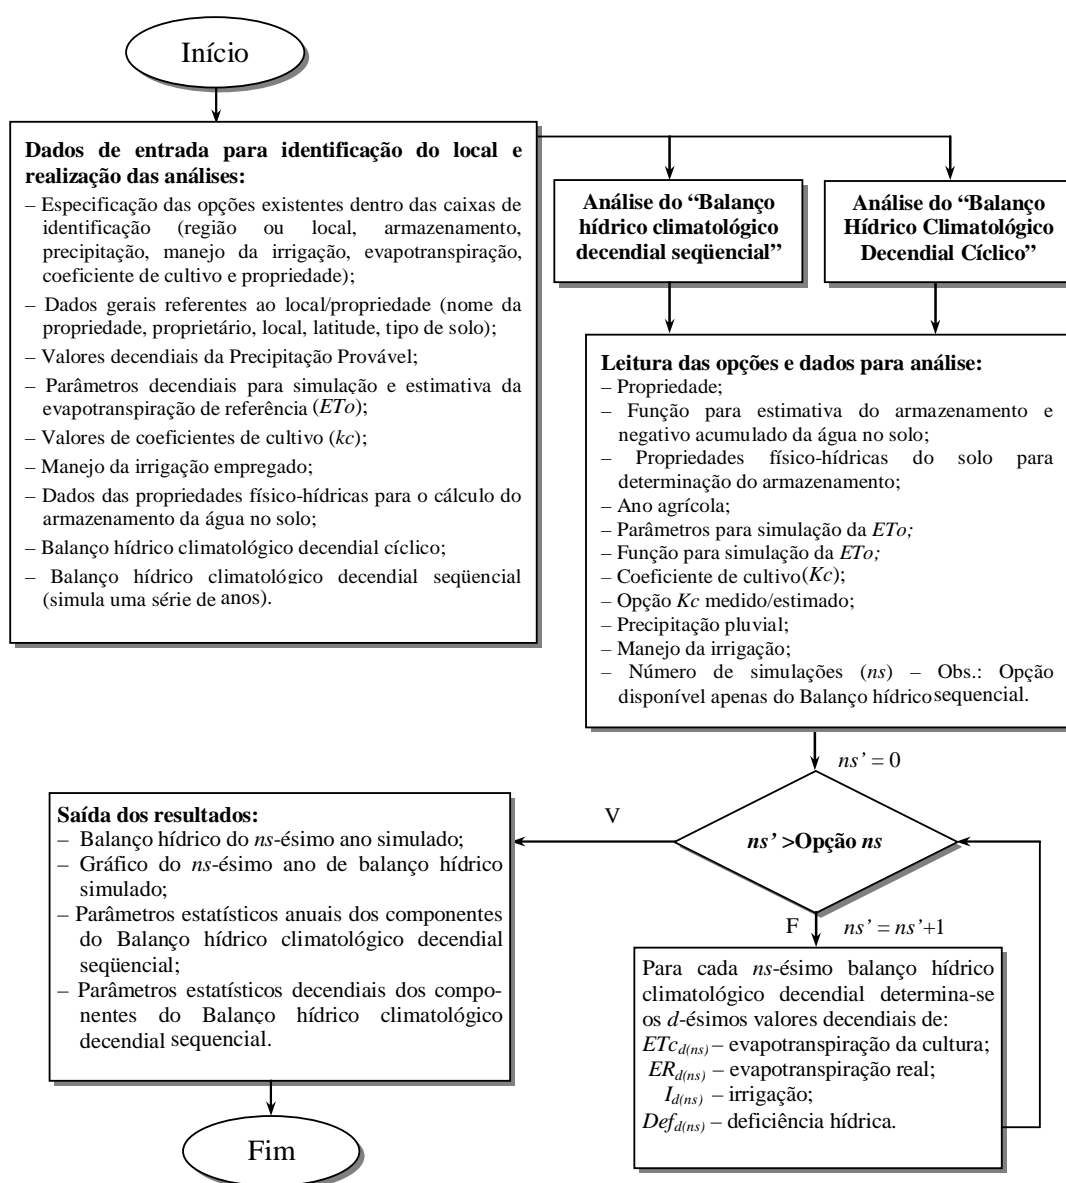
Início

Dados de entrada para identificação do local e realização das análises:
– Especificação das opções existentes dentro das caixas de identificação (região ou local, armazenamento, precipitação, manejo da irrigação, evapotranspiração, coeficiente de cultivo e propriedade);
– Dados gerais referentes ao local/propriedade (nome da propriedade, proprietário, local, latitude, tipo de solo);
– Valores decendiais da Precipitação Provável;
– Parâmetros decendiais para simulação e estimativa da evapotranspiração de referência ($ETo$);
– Valores de coeficientes de cultivo ($kc$);
– Manejo da irrigação empregado;
– Dados das propriedades físico-hídricas para o cálculo do armazenamento da água no solo;
– Balanço hídrico climatológico decendial cíclico;
– Balanço hídrico climatológico decendial seqüencial (simula uma série de anos).

Análise do "Balanço hídrico climatológico decendial seqüencial"

Análise do "Balanço Hídrico Climatológico Decendial Cíclico"

Leitura das opções e dados para análise:
– Propriedade;
– Função para estimativa do armazenamento e negativo acumulado da água no solo;
– Propriedades físico-hídricas do solo para determinação do armazenamento;
– Ano agrícola;
– Parâmetros para simulação da $ETo$;
– Função para simulação da $ETo$;
– Coeficiente de cultivo($Kc$);
– Opção $Kc$ medido/estimado;
– Precipitação pluvial;
– Manejo da irrigação;
– Número de simulações ($ns$) – Obs.: Opção disponível apenas do Balanço hídrico sequencial.

$ns' = 0$

$ns'$ >Opção $ns$

V

F

$ns' = ns'+1$

Saída dos resultados:
– Balanço hídrico do $ns$-ésimo ano simulado;
– Gráfico do $ns$-ésimo ano de balanço hídrico simulado;
– Parâmetros estatísticos anuais dos componentes do Balanço hídrico climatológico decendial seqüencial;
– Parâmetros estatísticos decendiais dos componentes do Balanço hídrico climatológico decendial sequencial.

Para cada $ns$-ésimo balanço hídrico climatológico decendial determina-se os $d$-ésimos valores decendiais de:
$ETc_{d(ns)}$ – evapotranspiração da cultura;
$ER_{d(ns)}$ – evapotranspiração real;
$I_{d(ns)}$ – irrigação;
$Def_{d(ns)}$ – deficiência hídrica.

Fim